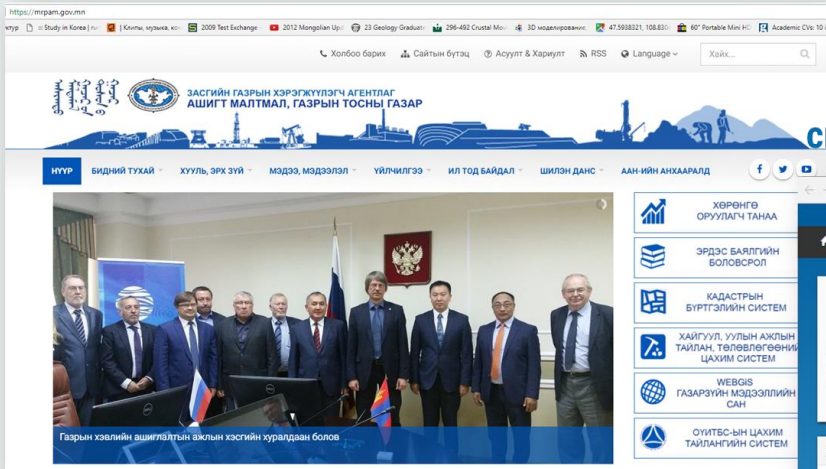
https://mrpam.gov.mn

ктур | Study in Korea | ru | Клипы, музыка, ко | 2009 Test Exchange | 2012 Mongolian Up | 23 Geology Graduat | 296-492 Crustal Mo | 3D моделировани | 47.5938321, 108.830 | 60" Portable Mini HD | Academic CVs: 10

Холбоо барих | Сайтын бүтэц | Асуулт & Хариулт | RSS | Language

Хайх...

ЗАСГИЙН ГАЗРЫН ХЭРЭГЖҮҮЛЭГЧ АГЕНТЛАГ
АШИГТ МАЛТМАЛ, ГАЗРЫН ТОСНЫ ГАЗАР

НҮҮР | БИДНИЙ ТУХАЙ | ХУУЛЬ, ЭРХ ЗҮЙ | МЭДЭЭ, МЭДЭЭЛЭЛ | ҮЙЛЧИЛГЭЭ | ИЛ ТОД БАЙДАЛ | ШИЛЭН ДАНС | ААН-ИЙН АНХААРАЛД

Газрын хэвлийн ашиглалтын ажлын хэсгийн хуралдаан болов

ХӨРӨНГӨ ОРУУЛАГЧ ТАНАА

ЭРДЭС БАЯЛГИЙН БОЛОВСРОЛ

КАДАСТРЫН БҮРТГЭЛИЙН СИСТЕМ

ХАЙГУУЛ, УУЛЫН АЖЛЫН ТАЙЛАН, ТӨЛӨВЛӨГӨӨНИЙ ЦАХИМ СИСТЕМ

WEBGIS ГАЗАРЗҮЙН МЭДЭЭЛЛИЙН САН

ОУИТБС-ЫН ЦАХИМ ТАЙЛАНГИЙН СИСТЕМ